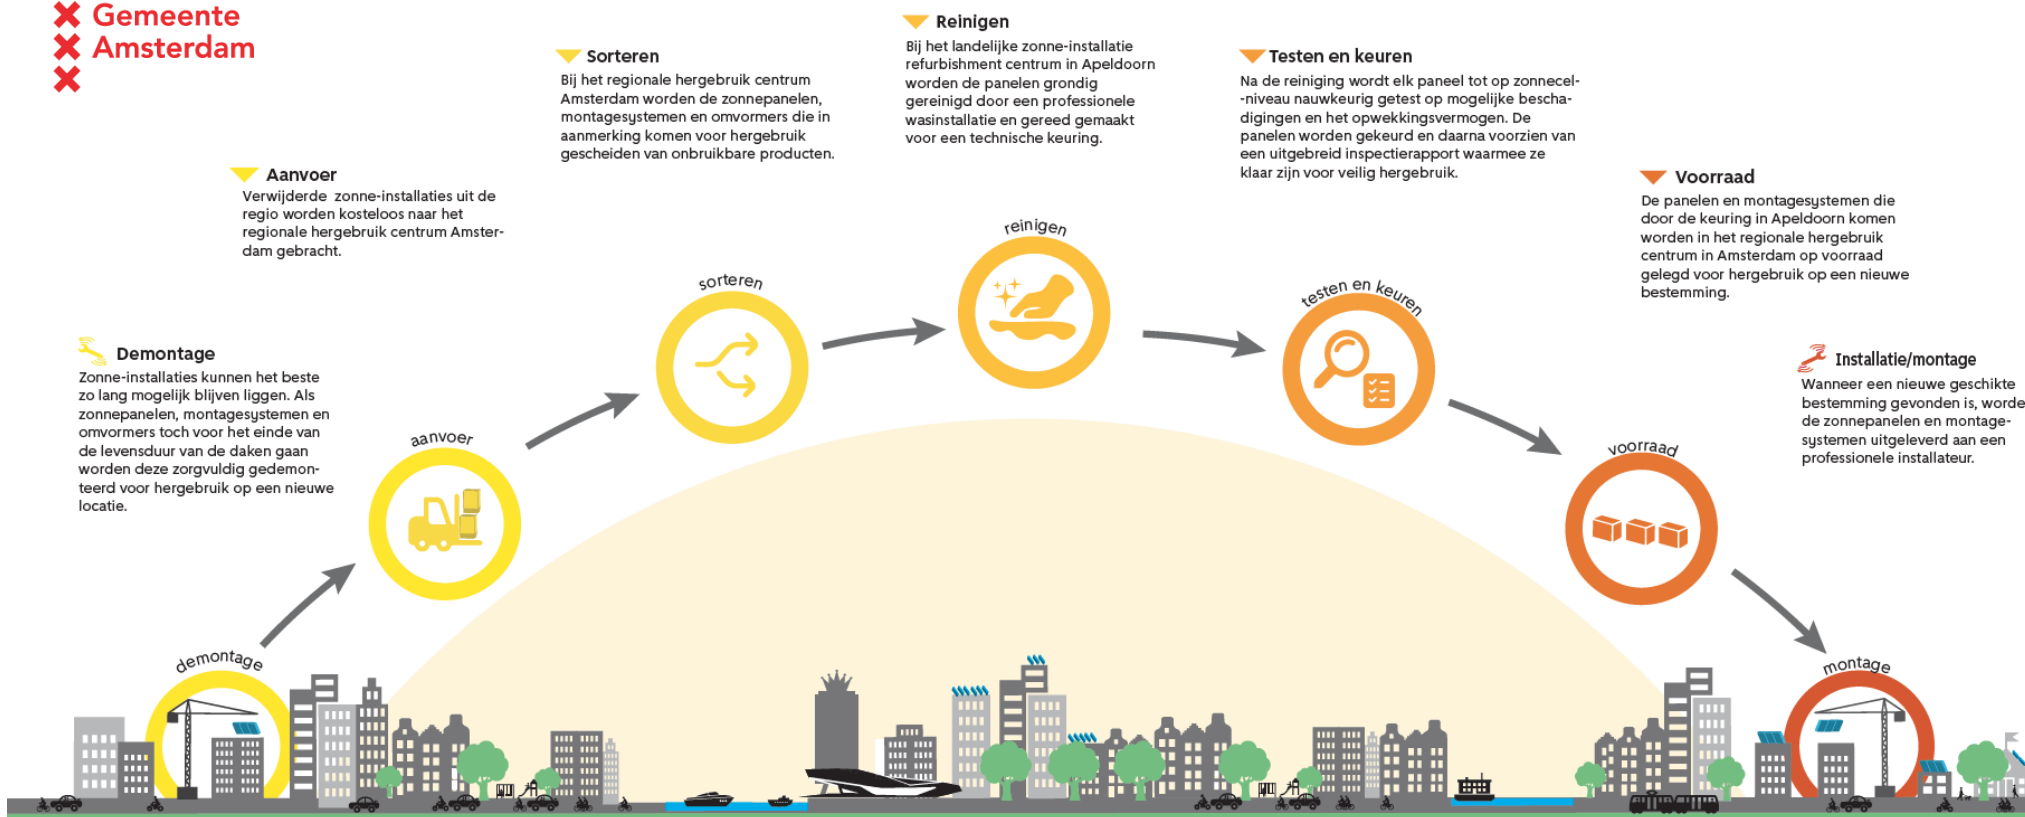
Gemeente
Amsterdam

Aanvoer
Verwijderde zonne-installaties uit de regio worden kosteloos naar het regionale hergebruik centrum Amsterdam gebracht.

Sorteren
Bij het regionale hergebruik centrum Amsterdam worden de zonnepanelen, montagesystemen en omvormers die in aanmerking komen voor hergebruik gescheiden van onbruikbare producten.

Reinigen
Bij het landelijke zonne-installatie refurbishment centrum in Apeldoorn worden de panelen grondig gereinigd door een professionele wasinstallatie en gereed gemaakt voor een technische keuring.

Testen en keuren
Na de reiniging wordt elk paneel tot op zonnecel--niveau nauwkeurig getest op mogelijke beschadigingen en het opwekkingsvermogen. De panelen worden gekeurd en daarna voorzien van een uitgebreid inspectierapport waarmee ze klaar zijn voor veilig hergebruik.

Voorraad
De panelen en montagesystemen die door de keuring in Apeldoorn komen worden in het regionale hergebruik centrum in Amsterdam op voorraad gelegd voor hergebruik op een nieuwe bestemming.

Demontage
Zonne-installaties kunnen het beste zo lang mogelijk blijven liggen. Als zonnepanelen, montagesystemen en omvormers toch voor het einde van de levensduur van de daken gaan worden deze zorgvuldig gedemonteerd voor hergebruik op een nieuwe locatie.

Installatie/montage
Wanneer een nieuwe geschikte bestemming gevonden is, worde de zonnepanelen en montagesystemen uitgeleverd aan een professionele installateur.

demontage
aanvoer
sorteren
reinigen
testen en keuren
voorraad
montage